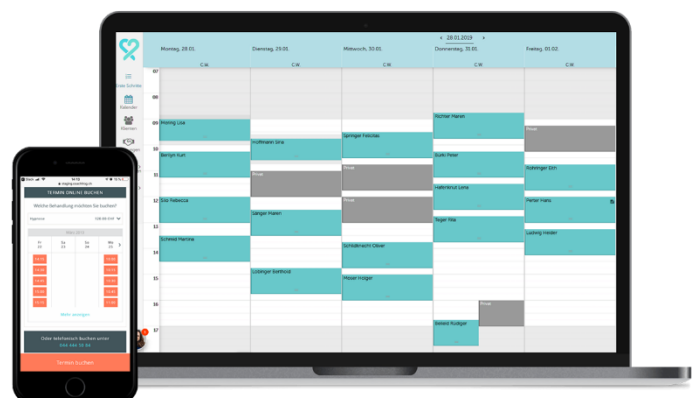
< 28.01.2019 >

| | Montag, 28.01. | Dienstag, 29.01. | Mittwoch, 30.01. | Donnerstag, 31.01. | Freitag, 01.02. |
|---|---|---|---|---|---|
| | CW | CW | CW | CW | CW |

Erste Schritte
Kalender
Klienten

07
08
09
10
11
12
13
14
15
16
17

Mönig Lisa
Berryn Kurt
Sido Rebecca
Schmid Martina
Hoffmann Sina
Privat
Sänger Maren
Lobinger Berthold
Springer Felicitas
Privat
Privat
Schädlerecht Oliver
Malen Holger
Richter Maren
Gurki Peter
Hallenkrut Lena
Tieger Nila
Privat
Bresel Rüdiger
Privat
Rohringer Elm
Peter Hans
Ludwig Helder

TERMIN ONLINE BUCHEN
Welche Behandlung möchten Sie buchen?
Mehr anzeigen
Oder telefonisch buchen unter
Termin buchen